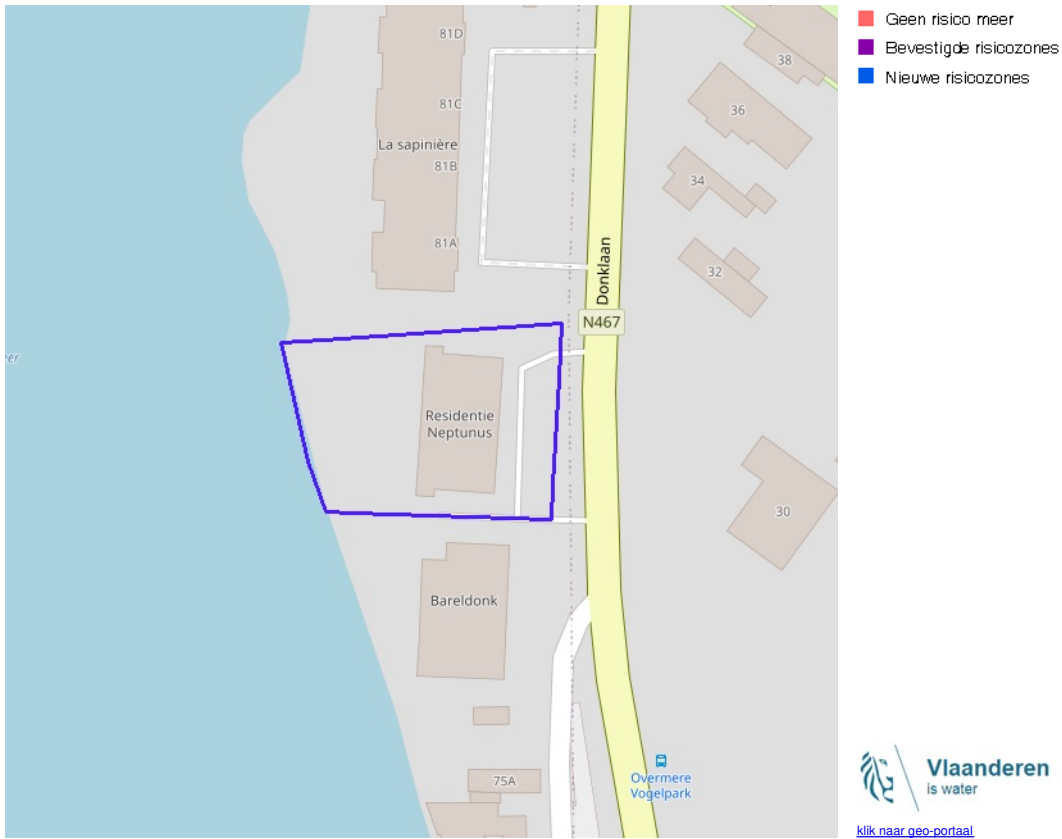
81D
81C
La sapinière
81B
81A
38
36
34
32
Donklaan
N467
eer
Residentie Neptunus
30
Bareldonk
75A
Overmere Vogelpark

Geen risico meer
Bevestigde risicozones
Nieuwe risicozones

Vlaanderen
is water

klik naar geo-portaal